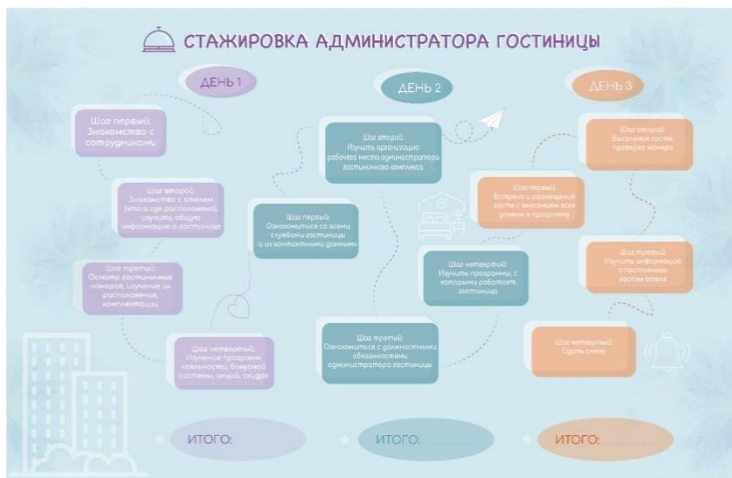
СТАЖИРОВКА АДМИНИСТРАТОРА ГОСТИНИЦЫ

ДЕНЬ 1

Шаг первый: Знакомство с сотрудниками

Шаг второй: Знакомство с отелем (что и где расположено), изучить общую информацию о гостинице

Шаг третий: Осмотр гостиничных номеров, изучение их расположения, комплектации

Шаг четвертый: Изучение программ лояльности, бонусной системы, акций, скидок

ИТОГО:

ДЕНЬ 2

Шаг второй: Изучить организацию рабочего места администратора гостиничного комплекса

Шаг первый: Ознакомиться со всеми службами гостиницы и их контактными данными

Шаг четвертый: Изучить программы, с которыми работает гостиница

Шаг третий: Ознакомиться с должностными обязанностями администратора гостиницы

ИТОГО:

ДЕНЬ 3

Шаг второй: Выселение гостя, проверка номера

Шаг первый: Встреча и размещение гостя с внесением всех данных в программу

Шаг третий: Изучить информацию о постоянных гостях отеля

Шаг четвертый: Сдать смену

ИТОГО: